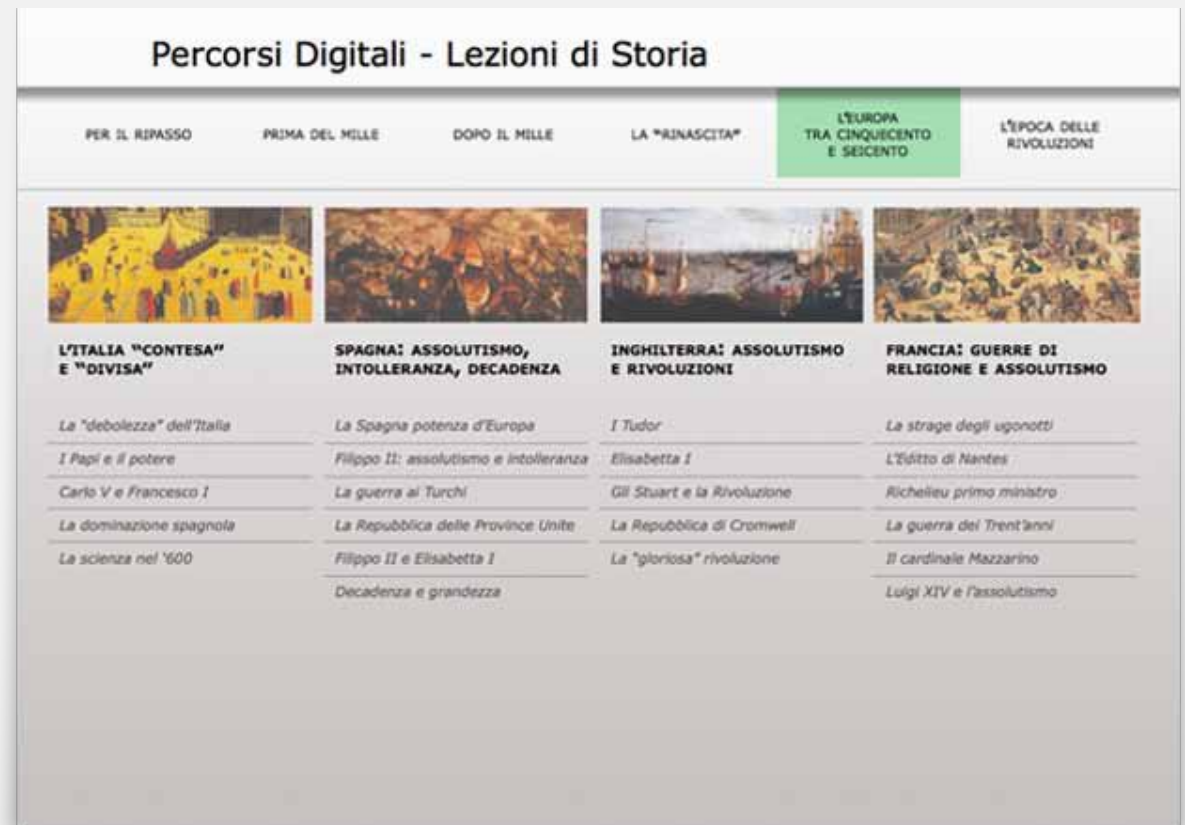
Percorsi Digitali - Lezioni di Storia

PER IL RIPASSO

PRIMA DEL MILLE

DOPO IL MILLE

LA "RINASCITA"

L'EUROPA TRA CINQUECENTO E SEICENTO

L'EPOCA DELLE RIVOLUZIONI

L'ITALIA "CONTESA" E "DIVISA"

La "debolezza" dell'Italia

I Papi e il potere

Carlo V e Francesco I

La dominazione spagnola

La scienza nel '600

SPAGNA: ASSOLUTISMO, INTOLLERANZA, DECADENZA

La Spagna potenza d'Europa

Filippo II: assolutismo e intolleranza

La guerra ai Turchi

La Repubblica delle Province Unite

Filippo II e Elisabetta I

Decadenza e grandezza

INGHILTERRA: ASSOLUTISMO E RIVOLUZIONI

I Tudor

Elisabetta I

Gli Stuart e la Rivoluzione

La Repubblica di Cromwell

La "gloriosa" rivoluzione

FRANCIA: GUERRE DI RELIGIONE E ASSOLUTISMO

La strage degli ugonotti

L'Editto di Nantes

Richelieu primo ministro

La guerra dei Trent'anni

Il cardinale Mazzarino

Luigi XIV e l'assolutismo